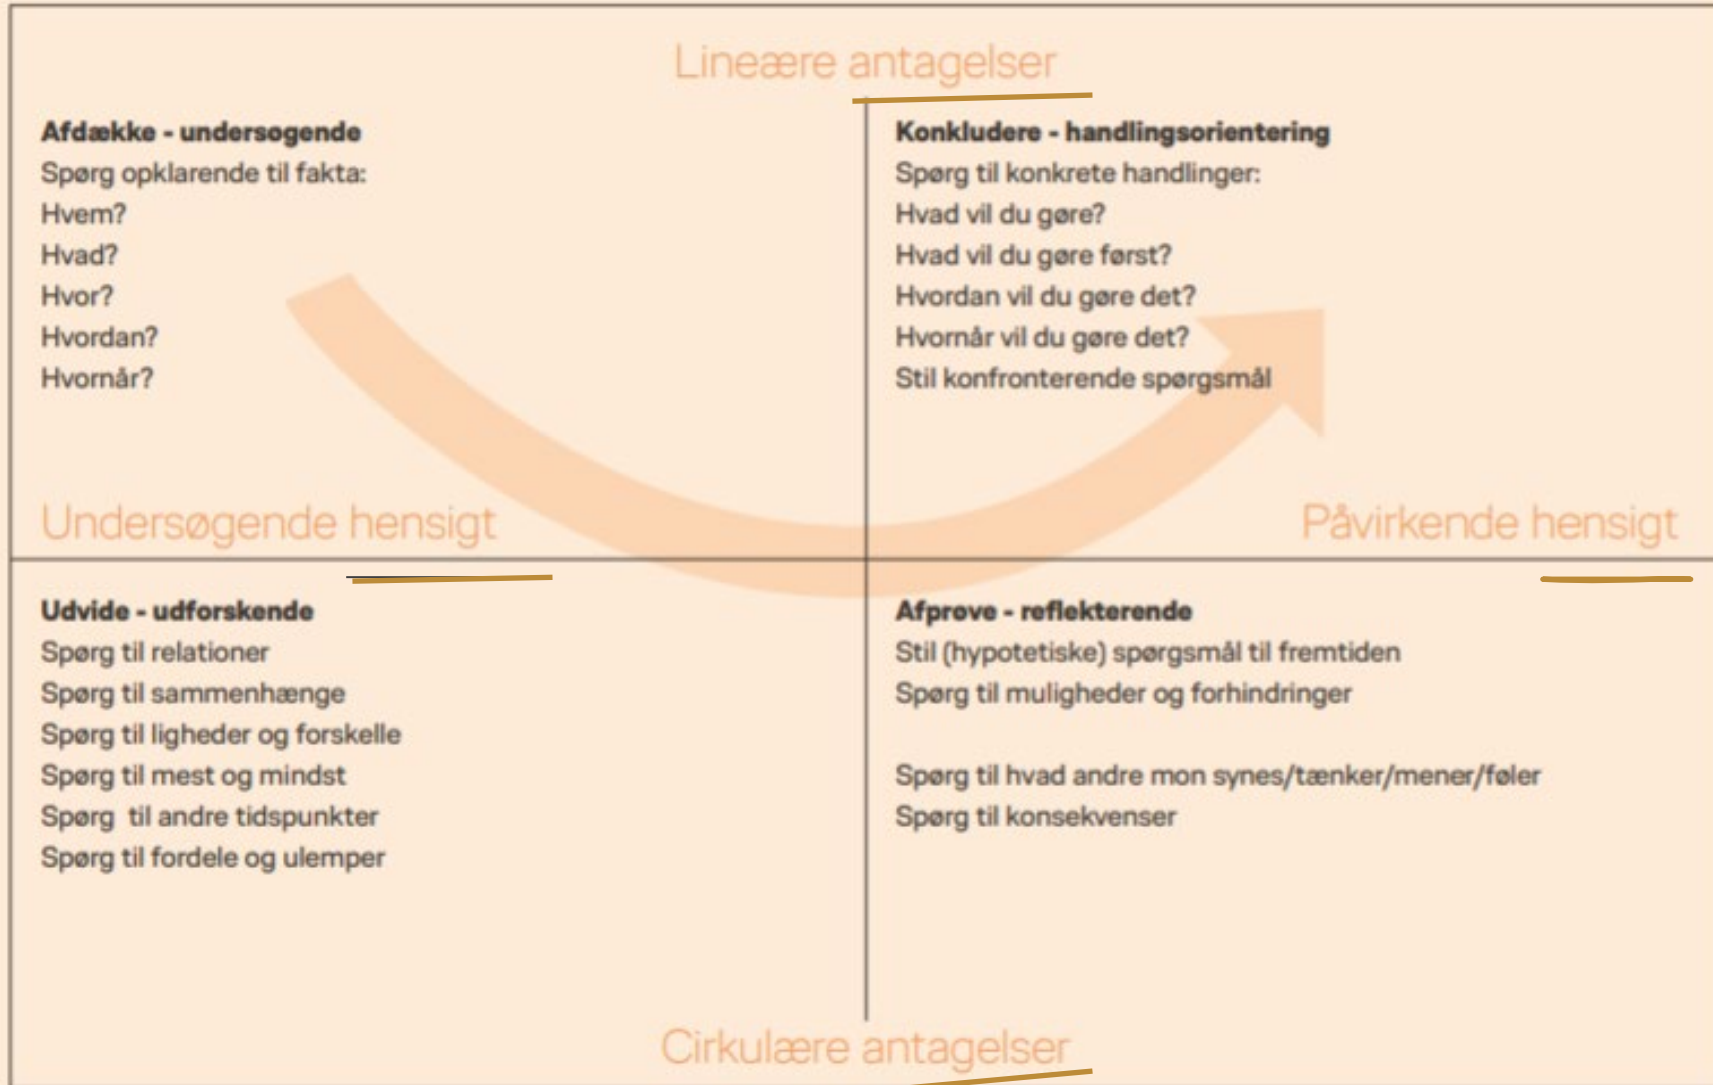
Lineære antagelser

**Afdække - undersøgende**
Spørg opklarende til fakta:
Hvem?
Hvad?
Hvor?
Hvordan?
Hvornår?

**Konkludere - handlingsorientering**
Spørg til konkrete handlinger:
Hvad vil du gøre?
Hvad vil du gøre først?
Hvordan vil du gøre det?
Hvornår vil du gøre det?
Stil konfronterende spørgsmål

Undersøgende hensigt

Påvirkende hensigt

**Udvide - udforskende**
Spørg til relationer
Spørg til sammenhænge
Spørg til ligheder og forskelle
Spørg til mest og mindst
Spørg til andre tidspunkter
Spørg til fordele og ulemper

**Afprøve - reflekterende**
Stil (hypotetiske) spørgsmål til fremtiden
Spørg til muligheder og forhindringer

Spørg til hvad andre mon synes/tænker/mener/føler
Spørg til konsekvenser

Cirkulære antagelser